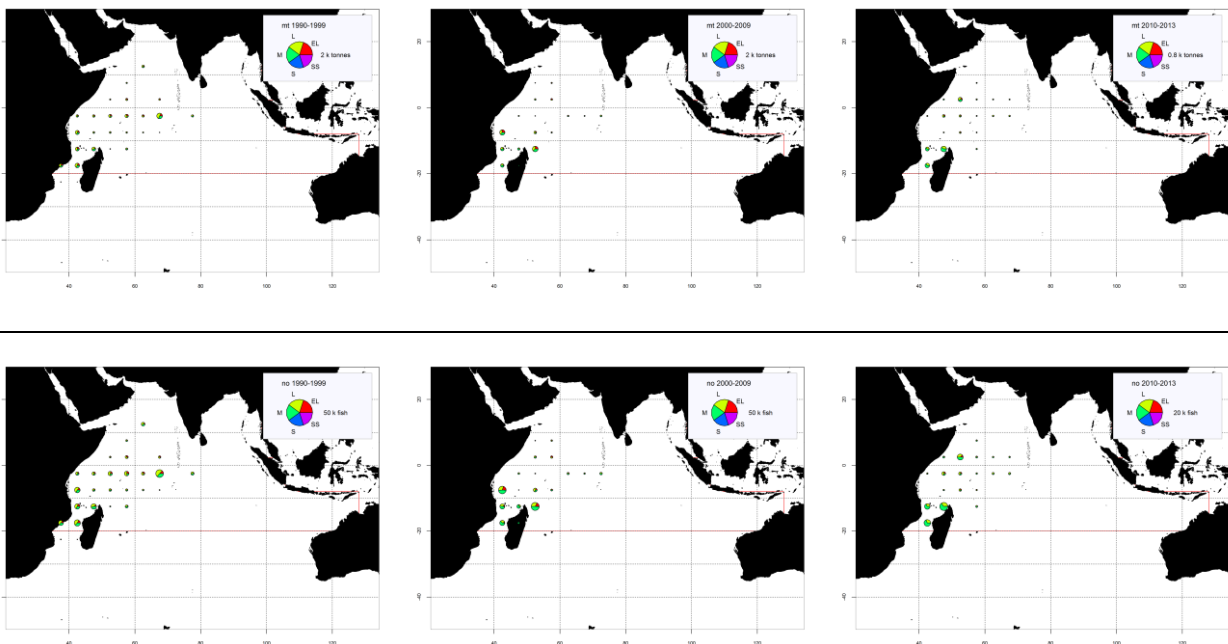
mt 1990-1999
L
EL
M
2 k tonnes
SS
S

40 60 80 100 120

mt 2000-2009
L
EL
M
2 k tonnes
SS
S

20
0
-20
-40

40 60 80 100 120

mt 2010-2013
L
EL
M
0.8 k tonnes
SS
S

20
0
-20
-40

40 60 80 100 120

no 1990-1999
L
EL
M
50 k fish
SS
S

40 60 80 100 120

no 2000-2009
L
EL
M
50 k fish
SS
S

20
0
-20
-40

40 60 80 100 120

no 2010-2013
L
EL
M
20 k fish
SS
S

20
0
-20
-40

40 60 80 100 120